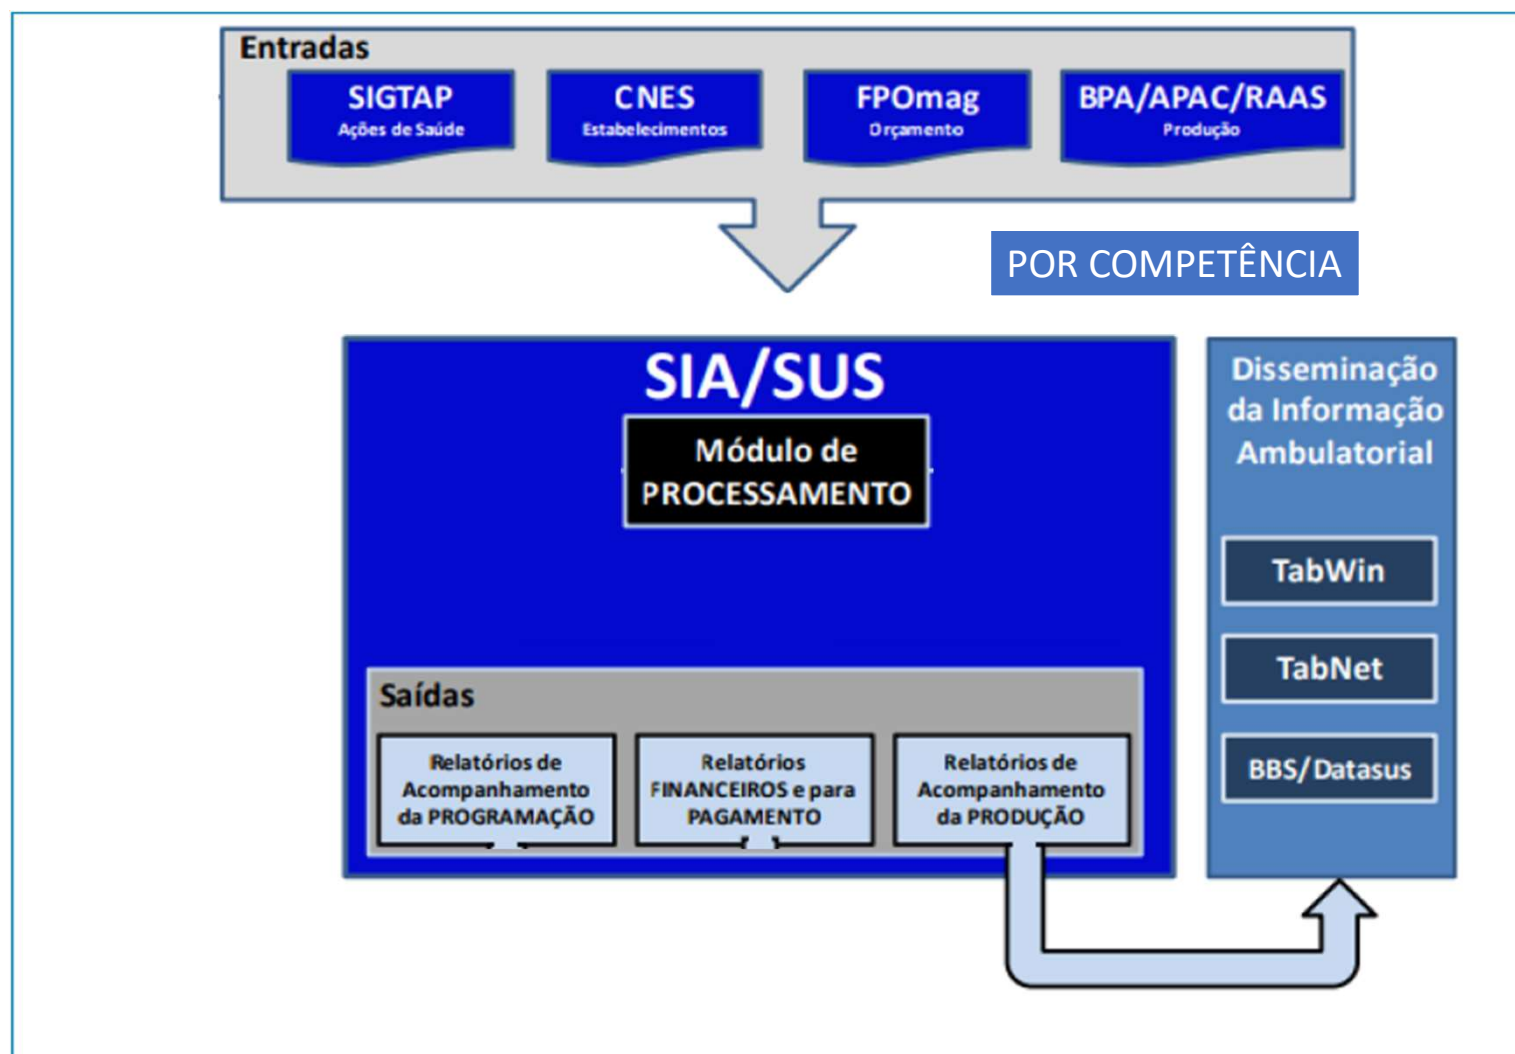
Entradas

SIGTAP
Ações de Saúde

CNES
Estabelecimentos

FPOmag
Orçamento

BPA/APAC/RAAS
Produção

POR COMPETÊNCIA

SIA/SUS

Módulo de PROCESSAMENTO

Saídas

Relatórios de Acompanhamento da PROGRAMAÇÃO

Relatórios FINANCEIROS e para PAGAMENTO

Relatórios de Acompanhamento da PRODUÇÃO

Disseminação da Informação Ambulatorial

TabWin

TabNet

BBS/Datasus